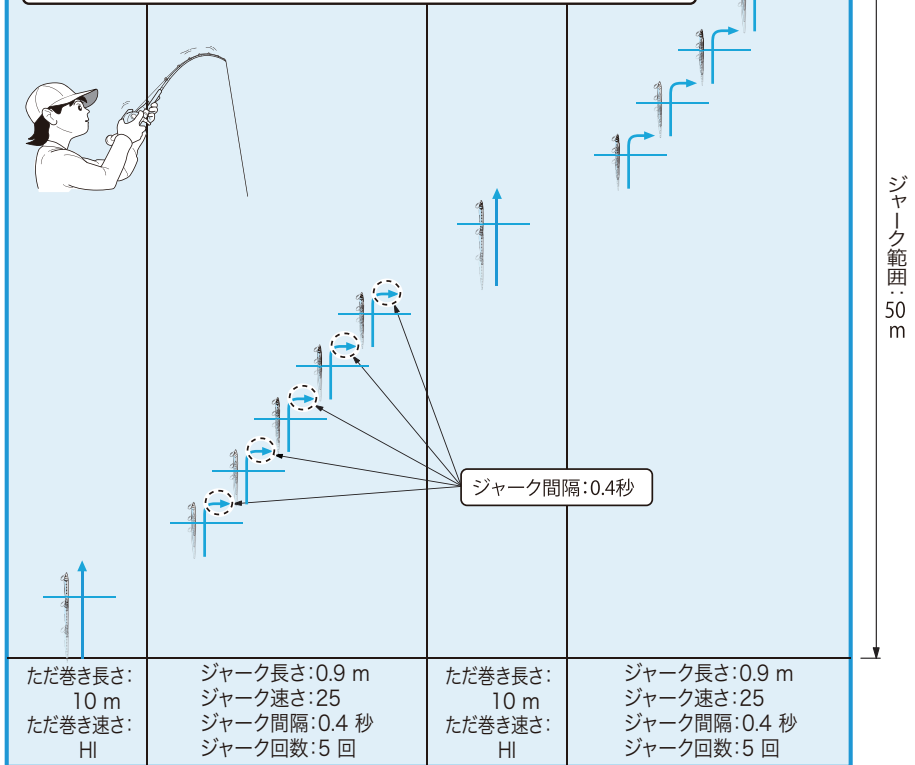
ジャーク範囲:50 m

ジャーク間隔:0.4秒

| ただ巻き長さ: 10 m ただ巻き速さ: HI | ジャーク長さ:0.9 m ジャーク速さ:25 ジャーク間隔:0.4 秒 ジャーク回数:5 回 | ただ巻き長さ: 10 m ただ巻き速さ: HI | ジャーク長さ:0.9 m ジャーク速さ:25 ジャーク間隔:0.4 秒 ジャーク回数:5 回 |
|---|---|---|---|